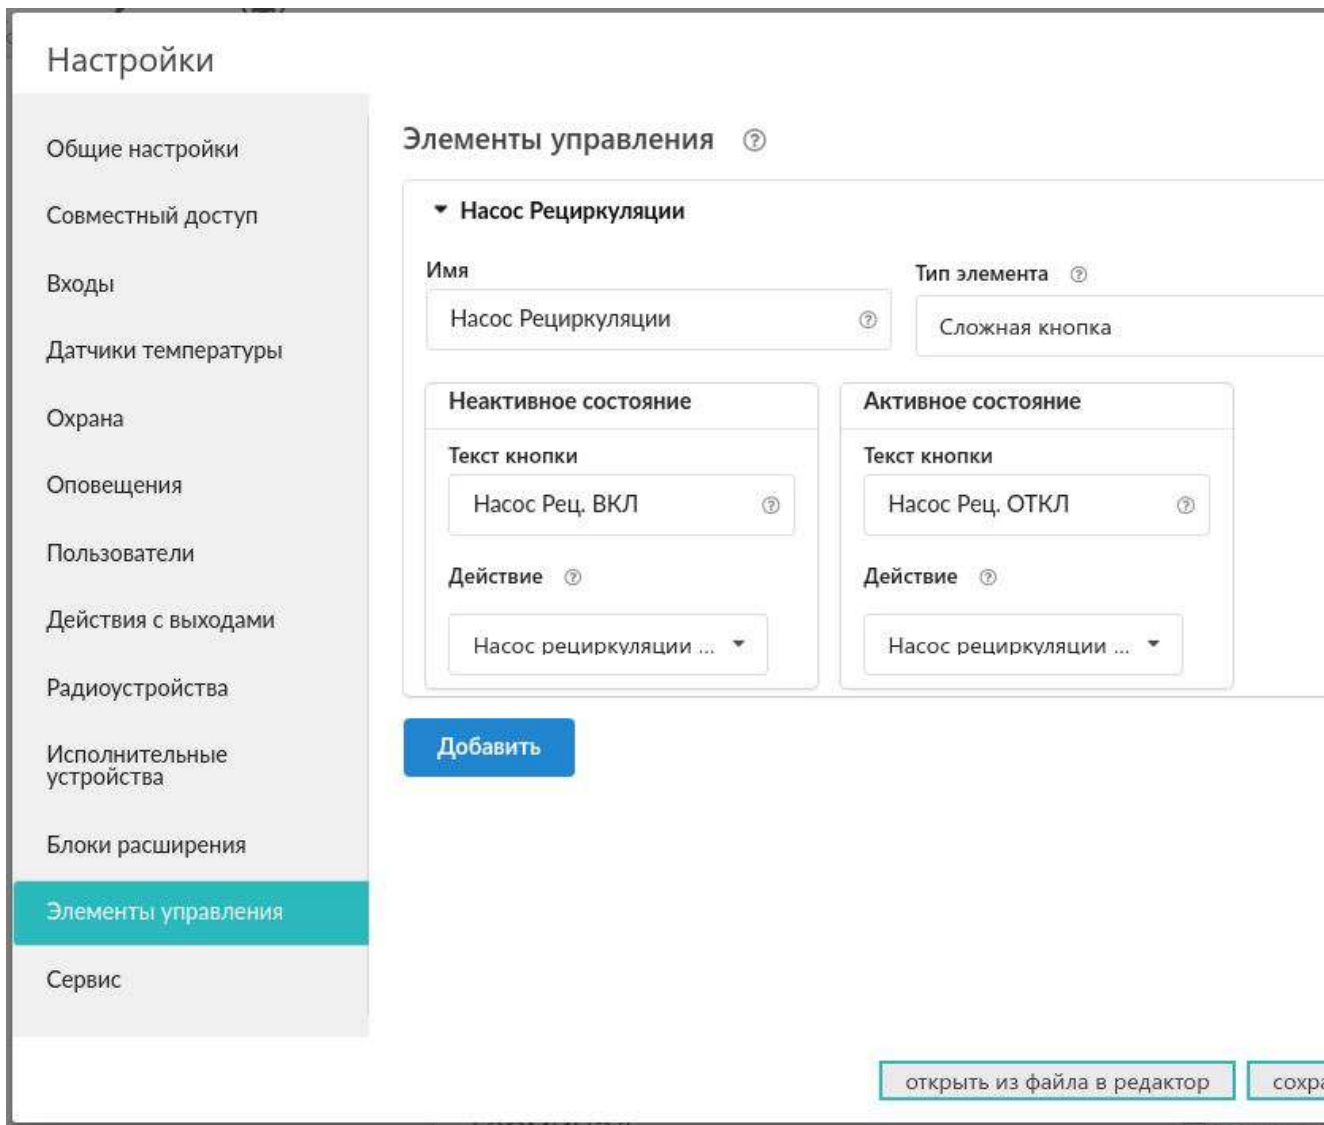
Настройки

Общие настройки
Совместный доступ
Входы
Датчики температуры
Охрана
Оповещения
Пользователи
Действия с выходами
Радиоустройства
Исполнительные устройства
Блоки расширения
Элементы управления
Сервис

Элементы управления ⑦

▾ Насос Рециркуляции

Имя
Насос Рециркуляции ⑦

Тип элемента ⑦
Сложная кнопка

Неактивное состояние
Текст кнопки
Насос Рец. ВКЛ ⑦
Действие ⑦
Насос рециркуляции ... ▾

Активное состояние
Текст кнопки
Насос Рец. ОТКЛ ⑦
Действие ⑦
Насос рециркуляции ... ▾

Добавить

открыть из файла в редактор
сохра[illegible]